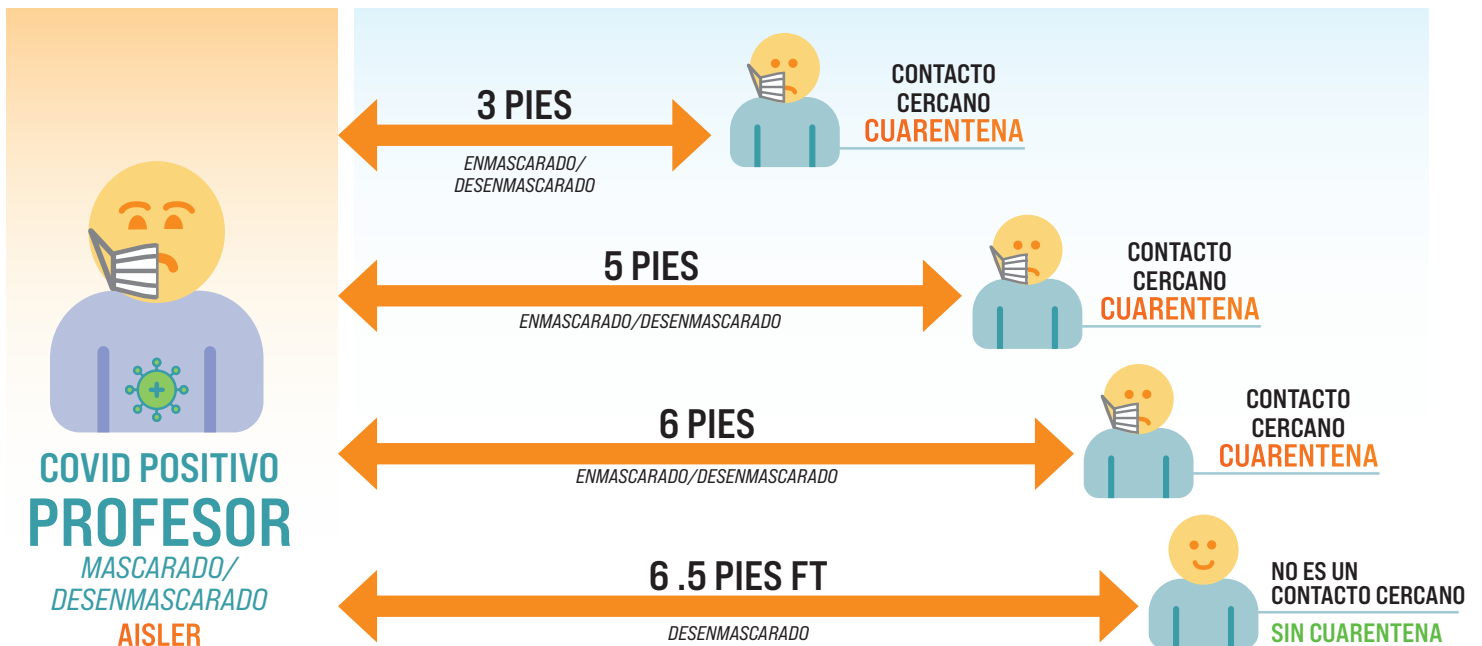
COVID POSITIVO
PROFESOR
MASCARADO/
DESENMASCARADO
AISLER

3 PIES
ENMASCARADO/
DESENMASCARADO

CONTACTO
CERCANO
CUARENTENA

5 PIES
ENMASCARADO/DESENMASCARADO

CONTACTO
CERCANO
CUARENTENA

6 PIES
ENMASCARADO/DESENMASCARADO

CONTACTO
CERCANO
CUARENTENA

6 .5 PIES FT
DESENMASCARADO

NO ES UN
CONTACTO CERCANO
SIN CUARENTENA